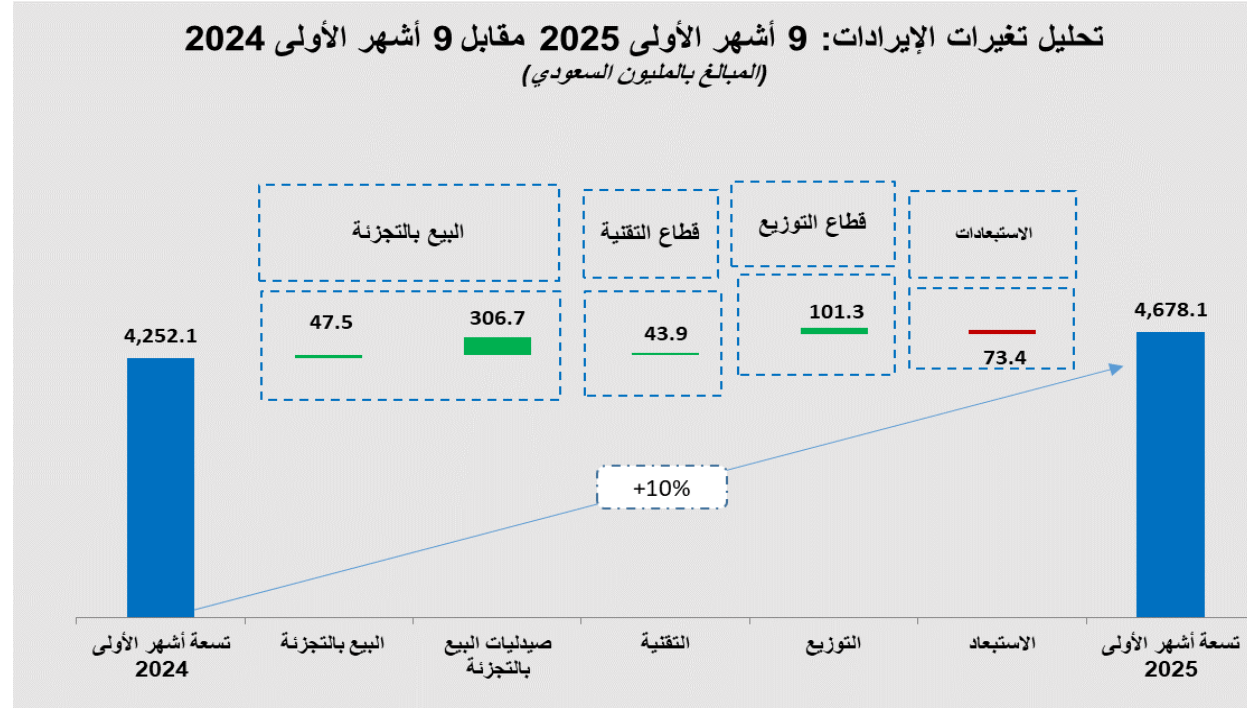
تحليل تغيرات الإيرادات: 9 أشهر الأولى 2025 مقابل 9 أشهر الأولى 2024
(المبالغ بالمليون السعودي)

البيع بالتجزئة

قطاع التقنية

قطاع التوزيع

الاستبعادات

4,252.1

47.5

306.7

43.9

101.3

73.4

4,678.1

+10%

تسعة أشهر الأولى 2024

البيع بالتجزئة

صيدليات البيع بالتجزئة

التقنية

التوزيع

الاستبعاد

تسعة أشهر الأولى 2025